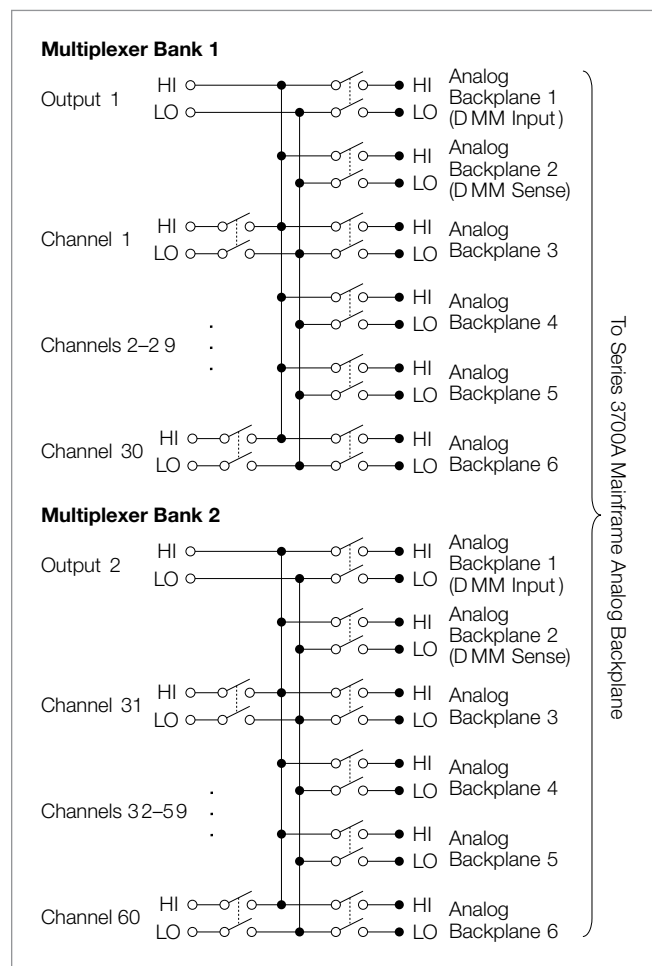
Multiplexer Bank 1

Output 1 HI LO

HI LO Analog Backplane 1 (D MM Input )

HI LO Analog Backplane 2 (D MM Sense)

Channel 1 HI LO

HI LO Analog Backplane 3

HI LO Analog Backplane 4

Channels 2–2 9

HI LO Analog Backplane 5

Channel 30 HI LO

HI LO Analog Backplane 6

Multiplexer Bank 2

Output 2 HI LO

HI LO Analog Backplane 1 (D MM Input )

HI LO Analog Backplane 2 (D MM Sense)

Channel 31 HI LO

HI LO Analog Backplane 3

HI LO Analog Backplane 4

Channels 32–59

HI LO Analog Backplane 5

Channel 60 HI LO

HI LO Analog Backplane 6

To Series 3700A Mainframe Analog Backplane